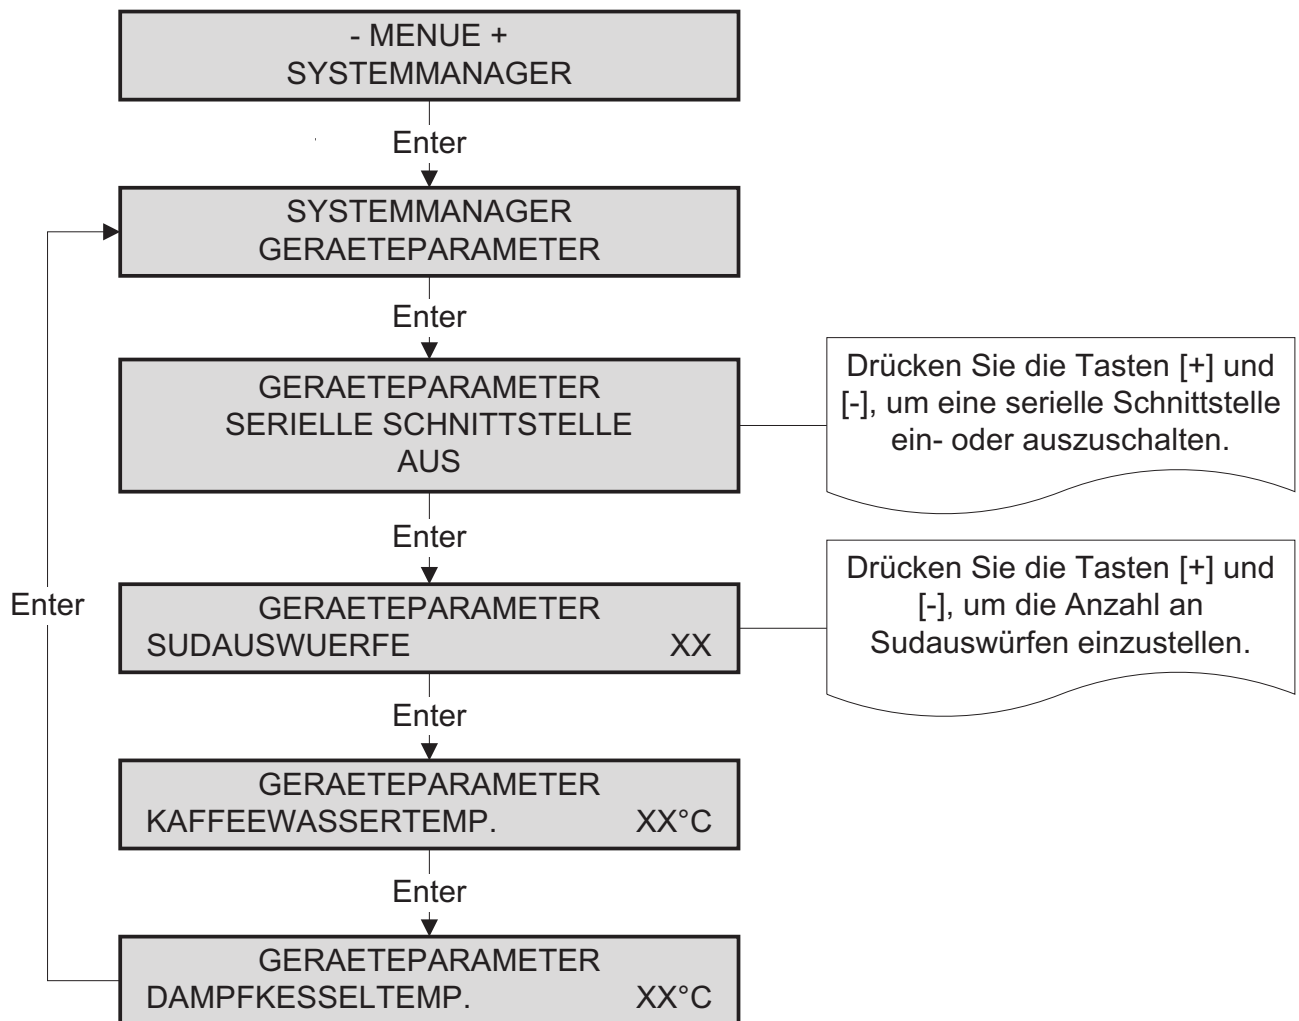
- MENUE +
SYSTEMMANAGER

Enter

SYSTEMMANAGER
GERAETEPARAMETER

Enter

GERAETEPARAMETER
SERIELLE SCHNITTSTELLE
AUS

Drücken Sie die Tasten [+] und [-], um eine serielle Schnittstelle ein- oder auszuschalten.

Enter

GERAETEPARAMETER
SUDAUSWUERFE XX

Drücken Sie die Tasten [+] und [-], um die Anzahl an Sudauswürfen einzustellen.

Enter

Enter

GERAETEPARAMETER
KAFFEEWASSERTEMP. XX°C

Enter

GERAETEPARAMETER
DAMPFKESSELTEMP. XX°C